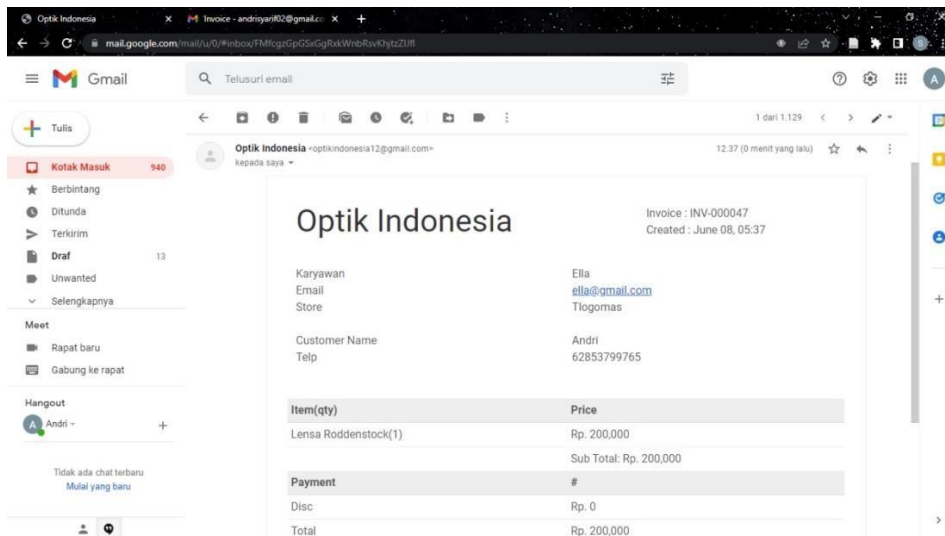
Optik Indonesia
Invoice - andrisyarif02@gmail.co
mail.google.com/mail/u/0/#inbox/FMfcgzGpGSxGgRxkWnbRsvKhjtzZJfl

Gmail
Telusuri email

Tulis
Kotak Masuk 940
Berbintang
Ditunda
Terkirim
Draf 13
Unwanted
Selengkapnya
Meet
Rapat baru
Gabung ke rapat
Hangout
Andri
Tidak ada chat terbaru
Mulai yang baru

1 dari 1.129

Optik Indonesia <optikindonesia12@gmail.com>
kepada saya
12.37 (0 menit yang lalu)

Optik Indonesia
Invoice : INV-000047
Created : June 08, 05:37

Karyawan Ella
Email ella@gmail.com
Store Tlogomas

Customer Name Andri
Telp 62853799765

| Item(qty) | Price |
|---|---|
| Lensa Roddenstock(1) | Rp. 200,000 |
| | Sub Total: Rp. 200,000 |
| Payment | # |
| Disc | Rp. 0 |
| Total | Rp. 200,000 |